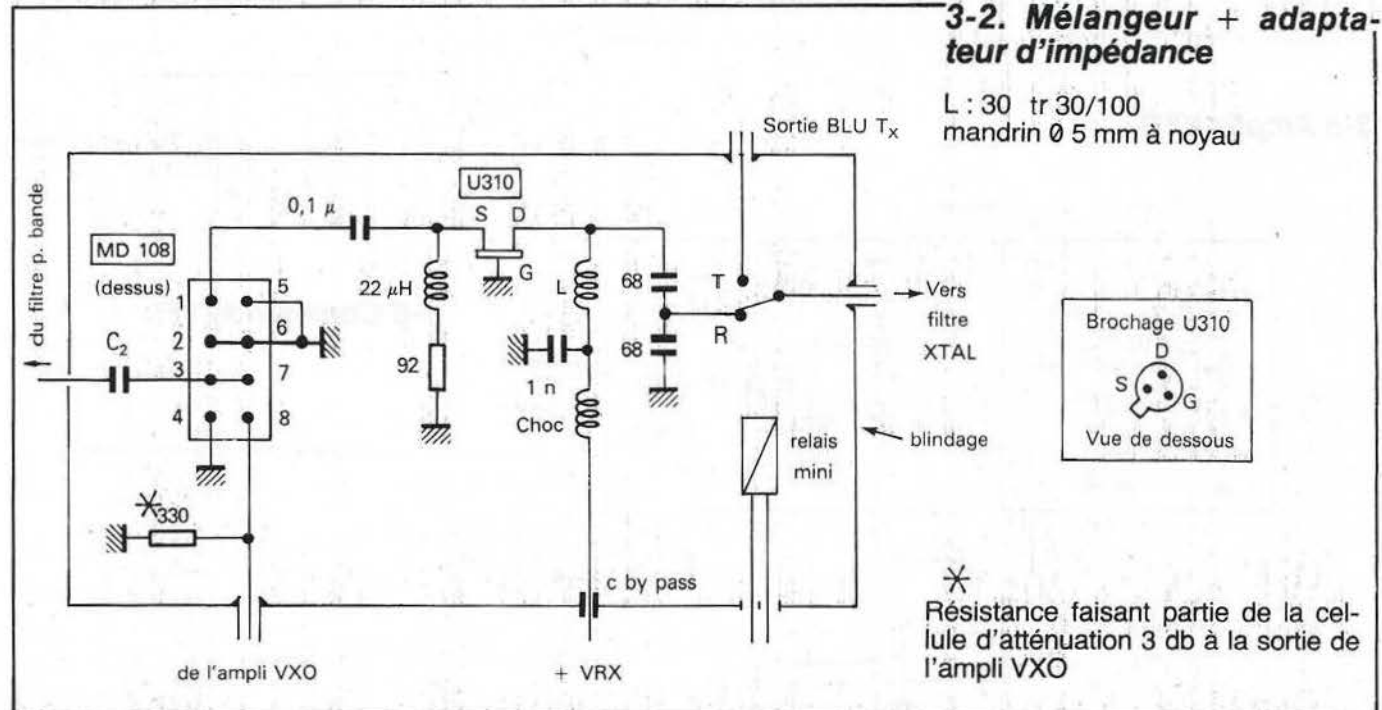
3-2. Mélangeur + adaptateur d'impédance

L : 30 tr 30/100
mandrin Ø 5 mm à noyau

Sortie BLU $T_X$

U310

S D

G

0,1 μ

MD 108

(dessus)

du filtre p. bande

1 5
2 6
3 7
4 8

$C_2$

22 μH

92

L

1 n

Choc

68

68

T

R

→ Vers filtre XTAL

Brochage U310

D
S G

Vue de dessous

relais mini

blindage

✳330

c by pass

de l'ampli VXO

+ VRX

✳
Résistance faisant partie de la cellule d'atténuation 3 db à la sortie de l'ampli VXO